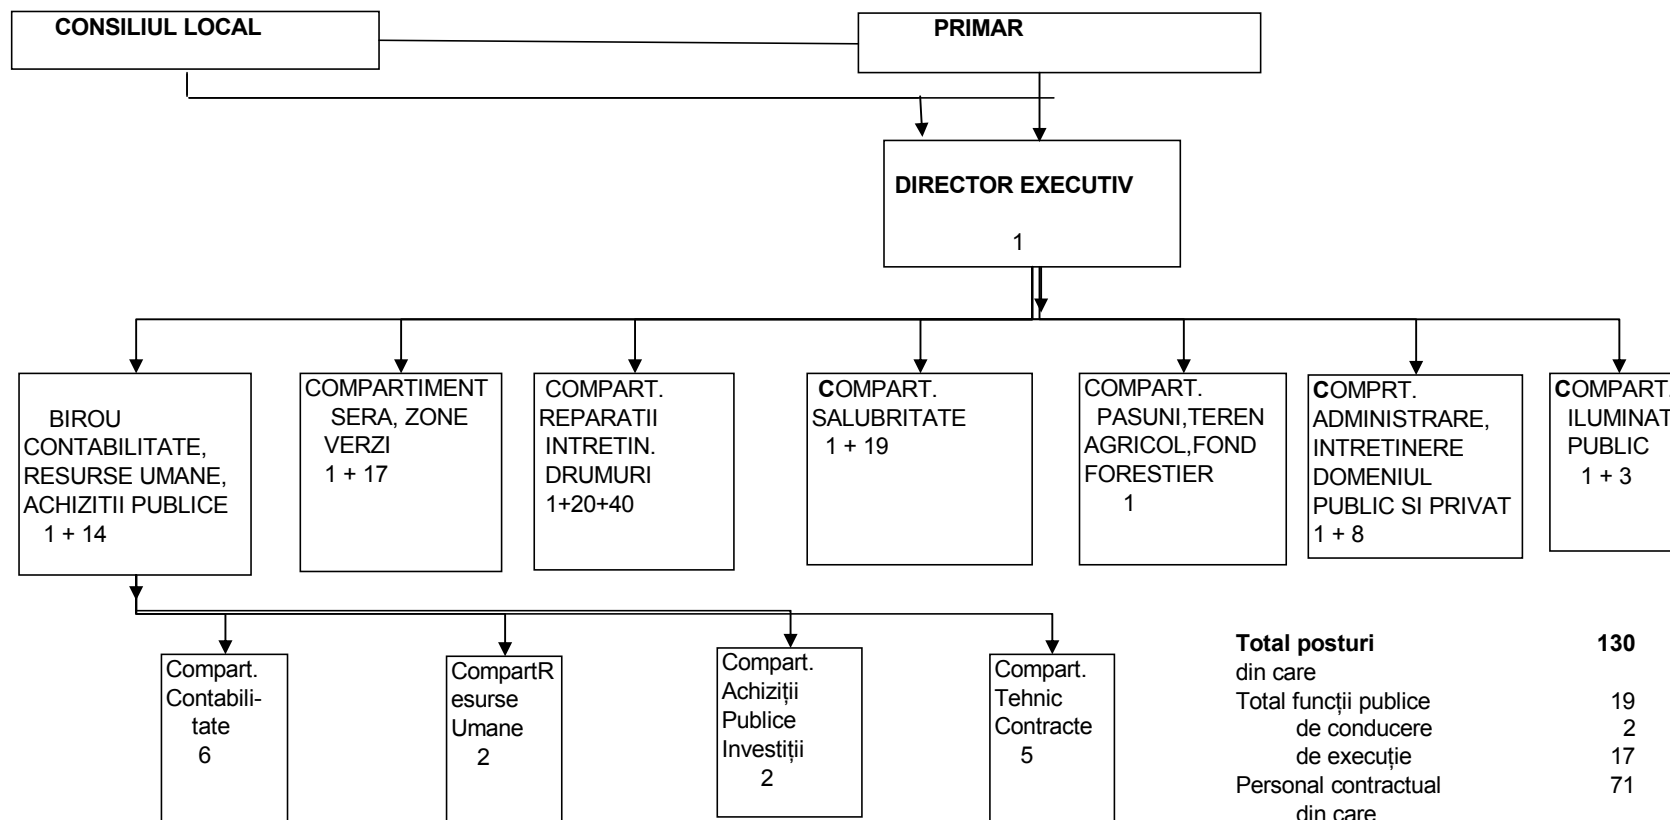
CONSILIUL LOCAL

PRIMAR

DIRECTOR EXECUTIV

1

BIROU CONTABILITATE, RESURSE UMANE, ACHIZITII PUBLICE
1 + 14

COMPARTIMENT SERA, ZONE VERZI
1 + 17

COMPART. REPARATII INTRETIN. DRUMURI
1+20+40

COMPART. SALUBRITATE
1 + 19

COMPART. PASUNI,TEREN AGRICOL,FOND FORESTIER
1

COMPRT. ADMINISTRARE, INTRETINERE DOMENIUL PUBLIC SI PRIVAT
1 + 8

COMPART. ILUMINAT PUBLIC
1 + 3

Compart. Contabilitate
6

CompartResurse Umane
2

Compart. Achiziții Publice Investiții
2

Compart. Tehnic Contracte
5

| Total posturi | 130 |
|---|---|
| din care | |
| Total funcții publice | 19 |
| de conducere | 2 |
| de execuție | 17 |
| Personal contractual | 71 |
| din care | |